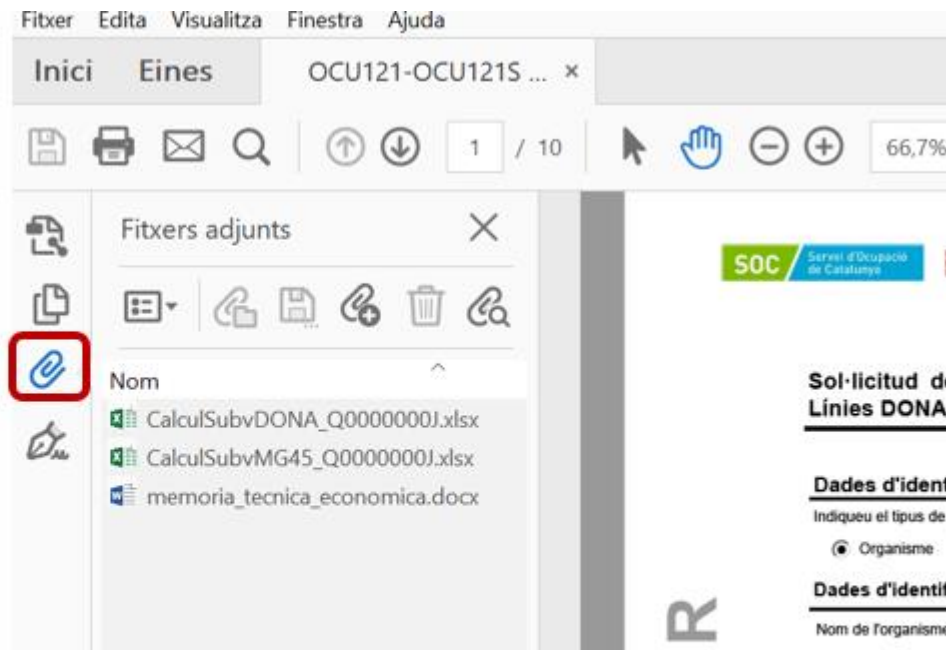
Fitxer Edita Visualitza Finestra Ajuda

Inici Eines OCU121-OCU121S ... ×

1 / 10 66,7%

Fitxers adjunts

Nom

CalculSubvDONA_Q0000000J.xlsx

CalculSubvMG45_Q0000000J.xlsx

memoria_tecnica_economica.docx

SOC Servei d'Ocupació de Catalunya

Sol·licitud de
Línies DONA

Dades d'ident

Indiqueu el tipus de

Organisme

Dades d'identif

Nom de l'organisme

R